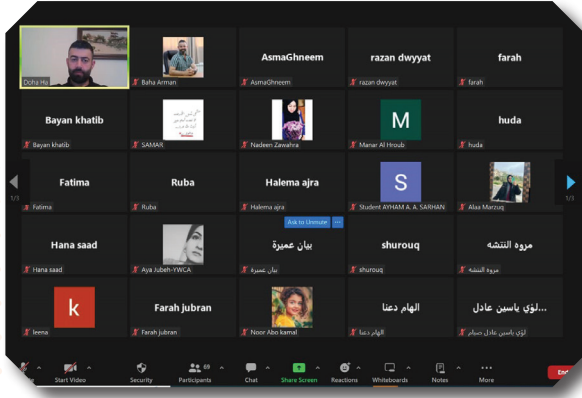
Doha Hu

Baha Arman

AsmaGhneem

AsmaGhneem

razan dwyyat

razan dwyyat

farah

farah

Bayan khatib

Bayan khatib

SAMAR

Nadeen Zawahra

M

Manar Al Hroub

huda

huda

1/3

Fatima

Fatima

Ruba

Ruba

Halema ajra

Halema ajra

S

Student AYHAM A. A. SARHAN

Alaa Marzuq

1/3

Hana saad

Hana saad

Aya Jubeh-YWCA

Ask to Unmute

بيان عميرة

بيان عميرة

shurouq

shurouq

مروه النتشه

مروه النتشه

k

leena

Farah jubran

Farah jubran

Noor Abo kamal

الهام دعنا

الهام دعنا

لؤي ياسين عادل...

لؤي ياسين عادل صيام

Start Video

Security

69

Participants

Chat

Share Screen

Reactions

Whiteboards

Notes

More

End